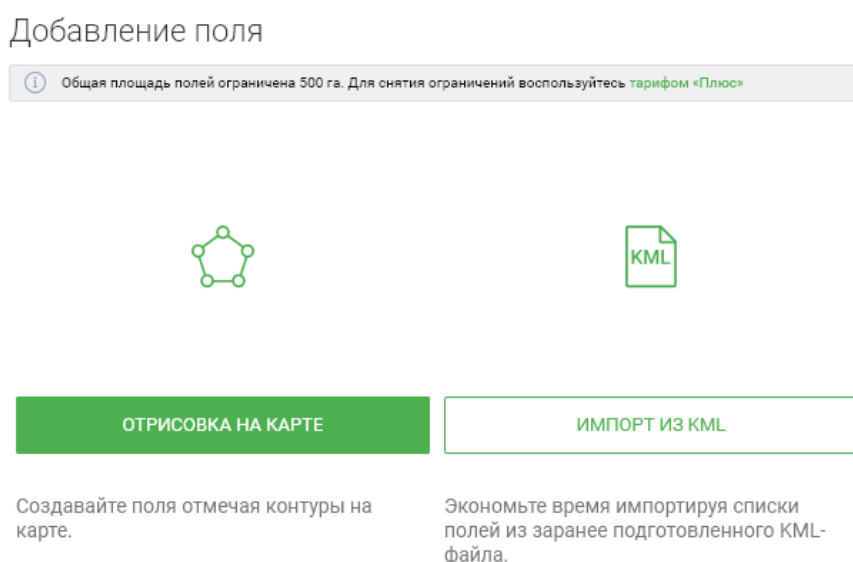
Добавление поля

Общая площадь полей ограничена 500 га. Для снятия ограничений воспользуйтесь тарифом «Плюс»

KML

ОТРИСОВКА НА КАРТЕ

ИМПОРТ ИЗ KML

Создавайте поля отмечая контуры на карте.

Экономьте время импортируя списки полей из заранее подготовленного KML-файла.